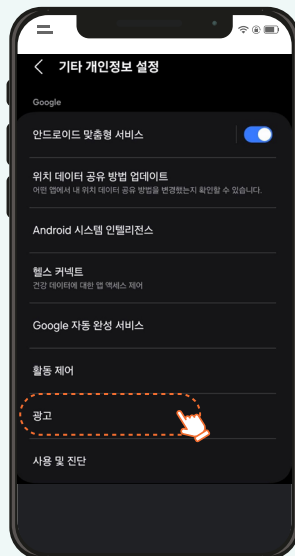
기타 개인정보 설정

Google

안드로이드 맞춤형 서비스

위치 데이터 공유 방법 업데이트
어떤 앱에서 내 위치 데이터 공유 방법을 변경했는지 확인할 수 있습니다.

Android 시스템 인텔리전스

헬스 커넥트
건강 데이터에 대한 앱 액세스 제어

Google 자동 완성 서비스

활동 제어

광고

사용 및 진단